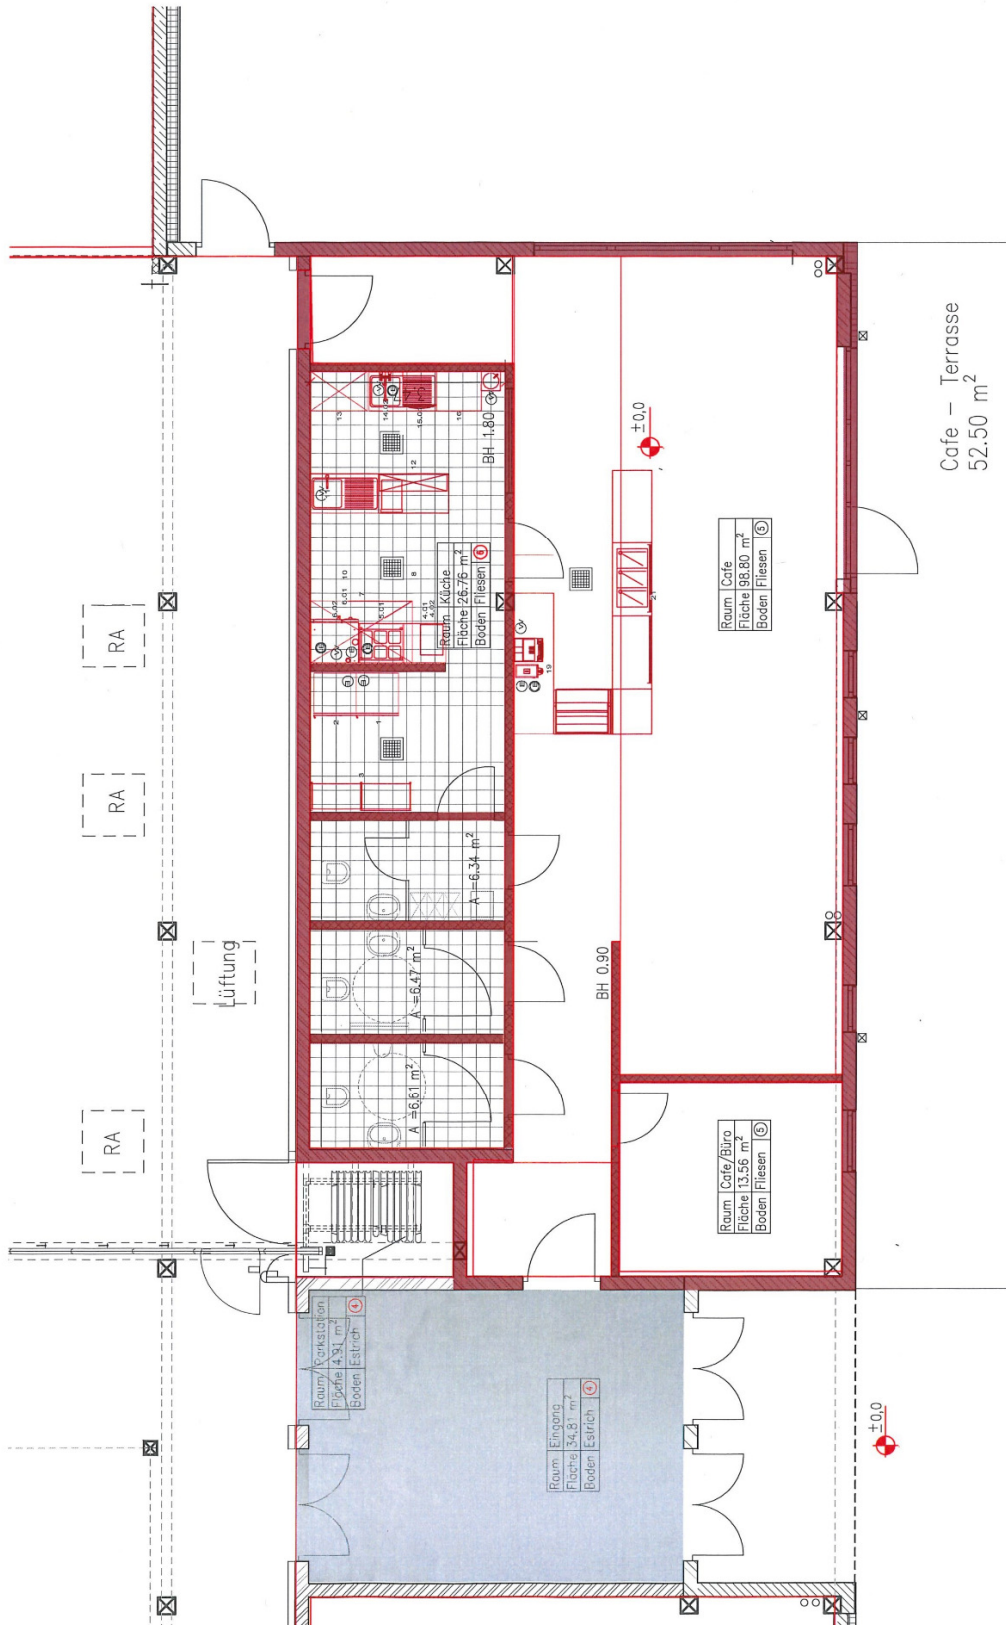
Cafe – Terrasse
52.50 $m^2$

±0,0

| Raum | Cafe |
|---|---|
| Fläche | 98.80 $m^2$ |
| Boden | Fliesen ⑤ |

| Raum | Küche |
|---|---|
| Fläche | 26.76 $m^2$ |
| Boden | Fliesen ⑥ |

BH 1.80

BH 0.90

A =6.34 $m^2$

A =6.47 $m^2$

A =6.61 $m^2$

| Raum | Cafe/Büro |
|---|---|
| Fläche | 13.56 $m^2$ |
| Boden | Fliesen ⑤ |

| Raum | Parkstation |
|---|---|
| Fläche | 4.91 $m^2$ |
| Boden | Estrich ④ |

| Raum | Eingang |
|---|---|
| Fläche | 34.81 $m^2$ |
| Boden | Estrich ④ |

±0,0

RA

RA

Lüftung

RA

13 14 15 16 12 10 8 7 6.01 6.02 5.01 4.01 4.02 1 2 3 19 21